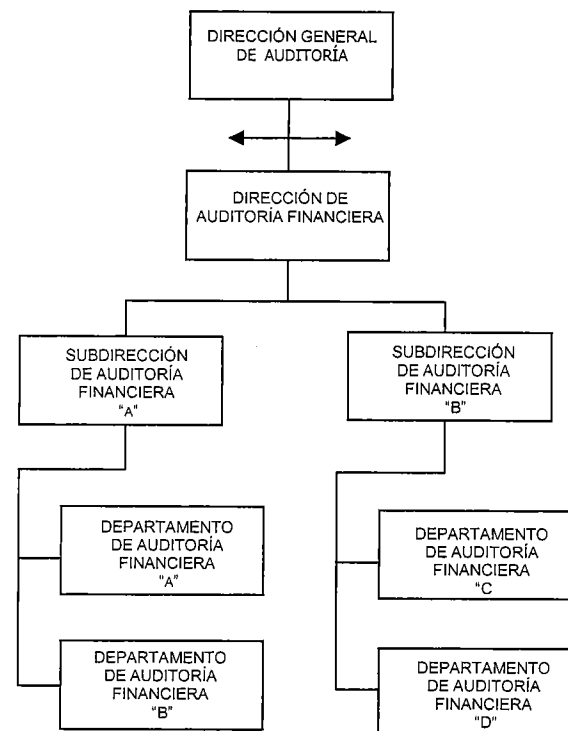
DIRECCIÓN GENERAL DE AUDITORÍA

DIRECCIÓN DE AUDITORÍA FINANCIERA

SUBDIRECCIÓN DE AUDITORÍA FINANCIERA "A"

SUBDIRECCIÓN DE AUDITORÍA FINANCIERA "B"

DEPARTAMENTO DE AUDITORÍA FINANCIERA "A"

DEPARTAMENTO DE AUDITORÍA FINANCIERA "B"

DEPARTAMENTO DE AUDITORÍA FINANCIERA "C

DEPARTAMENTO DE AUDITORÍA FINANCIERA "D"